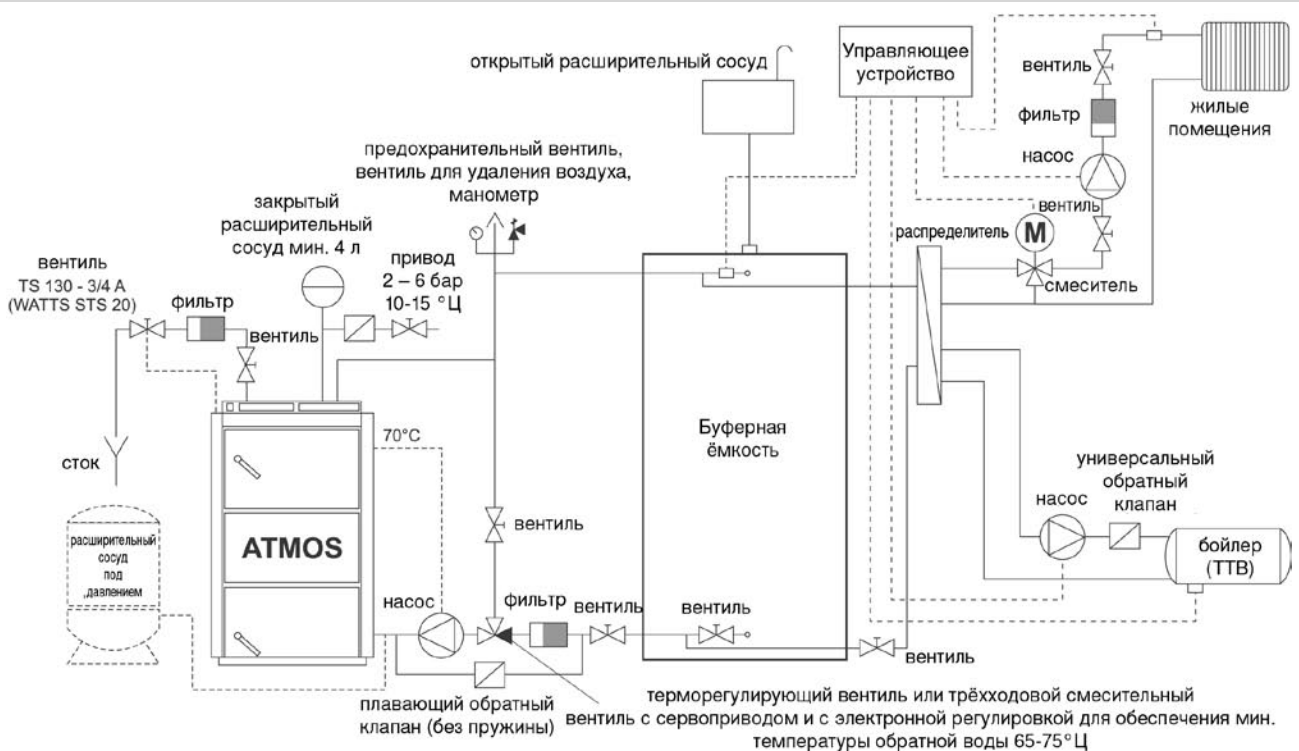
открытый расширительный сосуд

Управляющее устройство

вентиль

фильтр

жилые помещения

насос

вентиль

предохранительный вентиль, вентиль для удаления воздуха, манометр

закрытый расширительный сосуд мин. 4 л

привод 2 – 6 бар 10-15 °Ц

распределитель

M

смеситель

вентиль TS 130 - 3/4 A (WATTS STS 20)

фильтр

вентиль

сток

70°C

Буферная ёмкость

универсальный обратный клапан

насос

бойлер (ТТВ)

расширительный сосуд под давлением

ATMOS

вентиль

насос

фильтр

вентиль

вентиль

вентиль

плавающий обратный клапан (без пружины)

терморегулирующий вентиль или трёхходовой смесительный вентиль с сервоприводом и с электронной регулировкой для обеспечения мин. температуры обратной воды 65-75°Ц